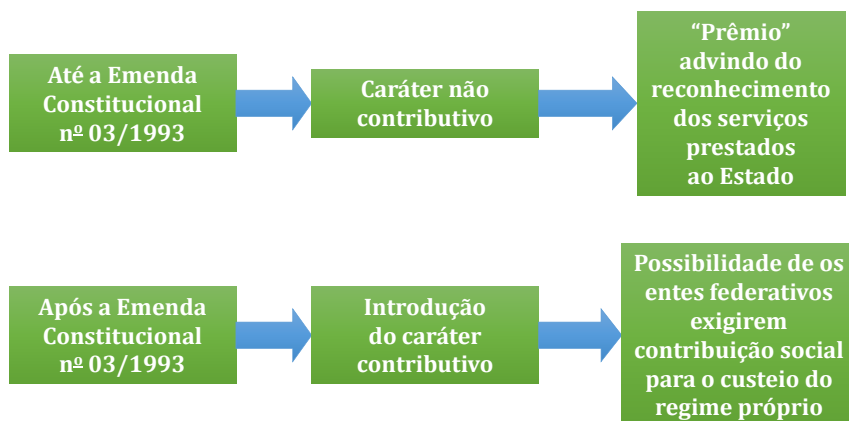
Até a Emenda Constitucional nº 03/1993

Caráter não contributivo

“Prêmio” advindo do reconhecimento dos serviços prestados ao Estado

Após a Emenda Constitucional nº 03/1993

Introdução do caráter contributivo

Possibilidade de os entes federativos exigirem contribuição social para o custeio do regime próprio